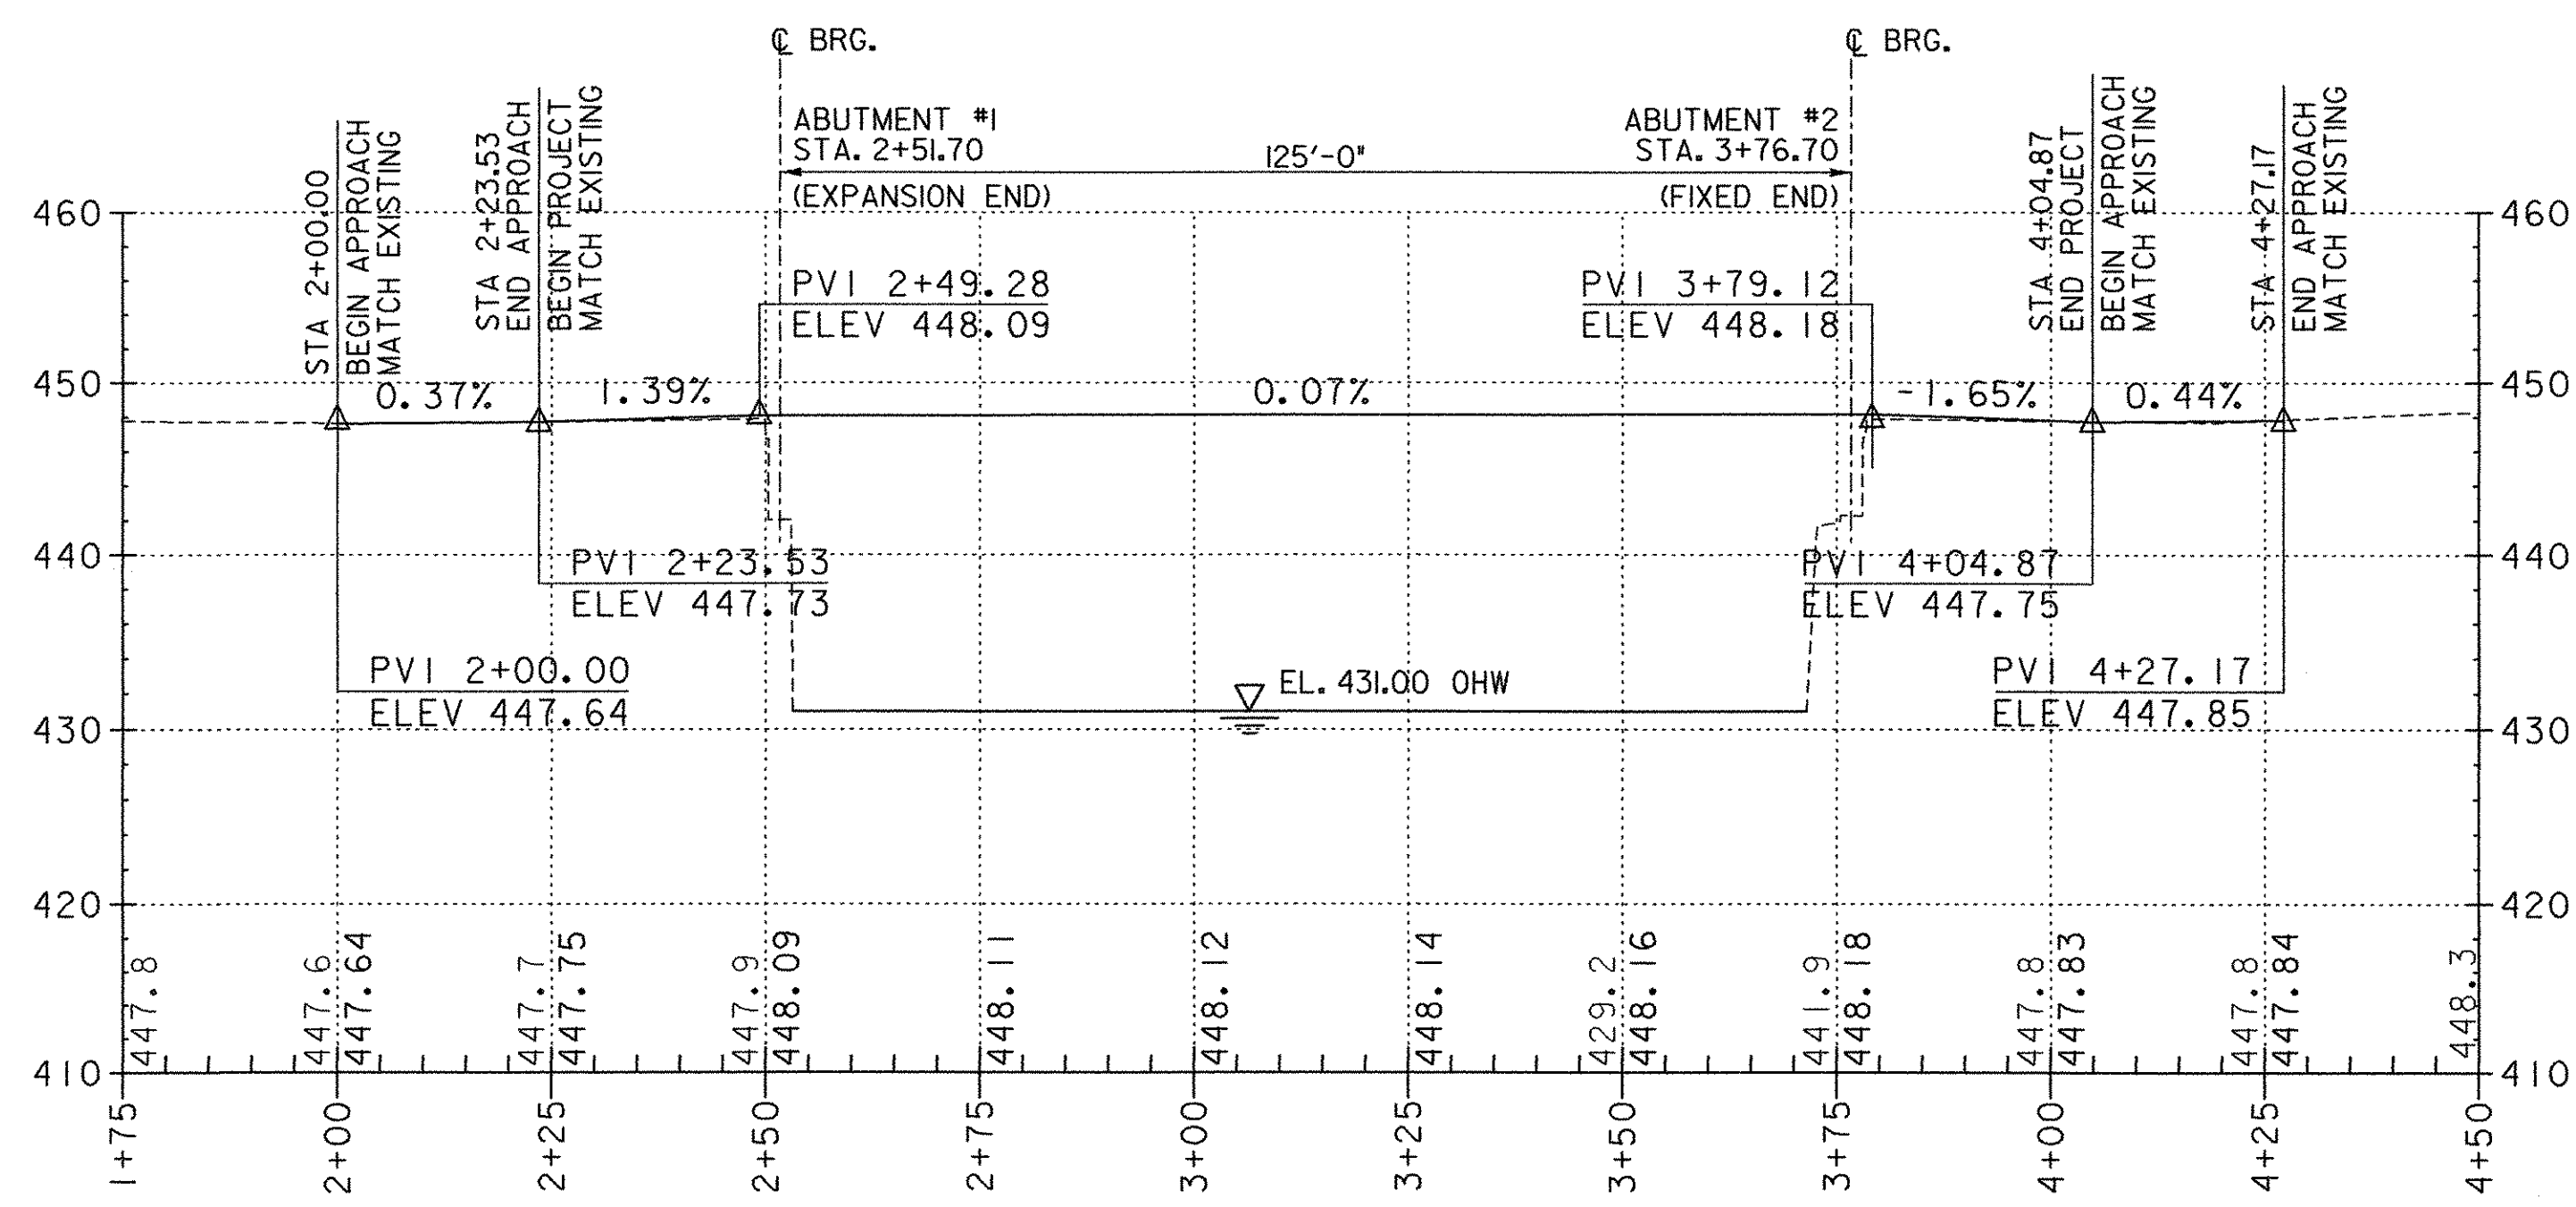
℄ BRG.

℄ BRG.

ABUTMENT #1
STA. 2+51.70
(EXPANSION END)

125'-0"

ABUTMENT #2
STA. 3+76.70
(FIXED END)

STA 2+00.00
BEGIN APPROACH
MATCH EXISTING

STA 2+23.53
END APPROACH
BEGIN PROJECT
MATCH EXISTING

STA 4+04.87
END PROJECT
BEGIN APPROACH
MATCH EXISTING

STA 4+27.17
END APPROACH
MATCH EXISTING

PVI 2+49.28
ELEV 448.09

PVI 3+79.12
ELEV 448.18

0.37%

1.39%

0.07%

-1.65%

0.44%

PVI 2+23.53
ELEV 447.73

PVI 4+04.87
ELEV 447.75

PVI 2+00.00
ELEV 447.64

EL. 431.00 OHW

PVI 4+27.17
ELEV 447.85

460
450
440
430
420
410

460
450
440
430
420
410

447.8
447.6
447.64
447.7
447.75
447.9
448.09
448.11
448.12
448.14
429.2
448.16
441.9
448.18
447.8
447.83
447.8
447.84
448.3

1+75
2+00
2+25
2+50
2+75
3+00
3+25
3+50
3+75
4+00
4+25
4+50